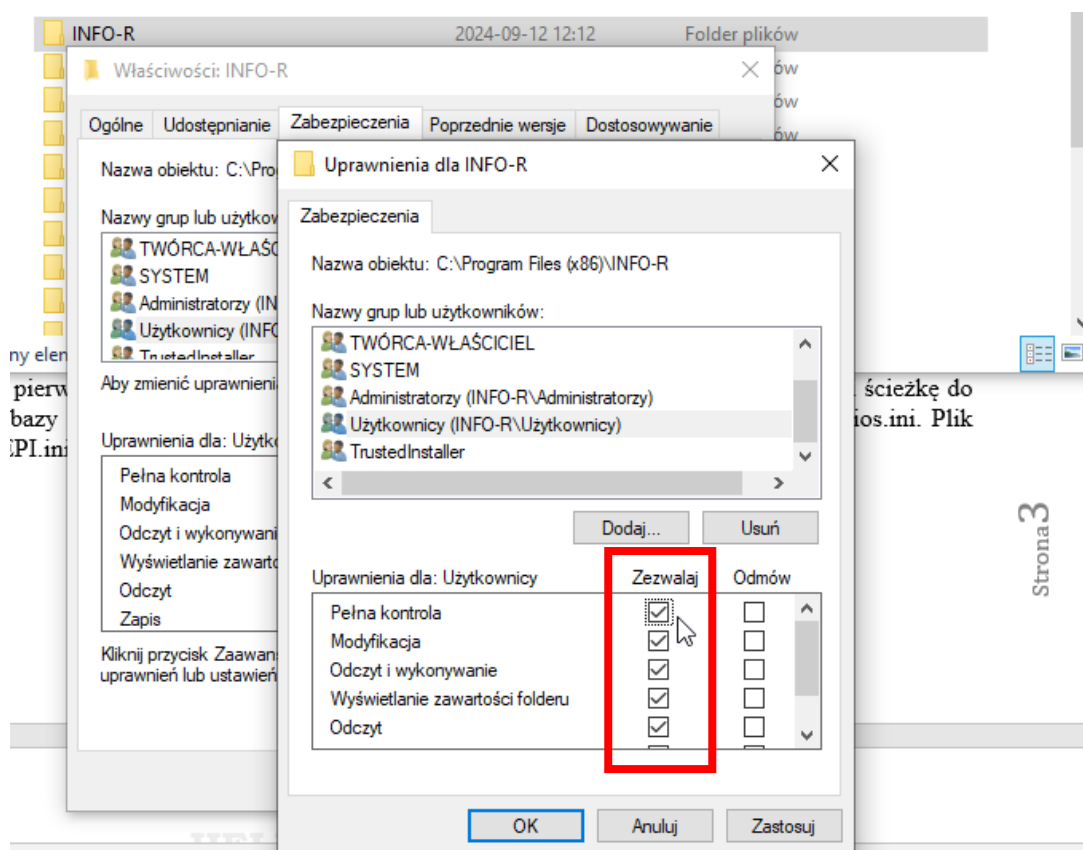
INFO-R 2024-09-12 12:12 Folder plików

Właściwości: INFO-R

Ogólne | Udostępnianie | Zabezpieczenia | Poprzednie wersje | Dostosowywanie

Nazwa obiektu: C:\Pro

Nazwy grup lub użytko

TWÓRCA-WŁAŚ
SYSTEM
Administratorzy (INF
Użytkownicy (INFO
TrustedInstaller

Aby zmienić uprawnieni

Uprawnienia dla: Użytk

Pełna kontrola
Modyfikacja
Odczyt i wykonywani
Wyświetlanie zawarto
Odczyt
Zapis

Kliknij przycisk Zaawan
uprawnień lub ustawień

ny elen

pierw ... ścieżkę do
bazy ... ios.ini. Plik
PI.ini

Uprawnienia dla INFO-R

Zabezpieczenia

Nazwa obiektu: C:\Program Files (x86)\INFO-R

Nazwy grup lub użytkowników:

TWÓRCA-WŁAŚCICIEL
SYSTEM
Administratorzy (INFO-R\Administratorzy)
Użytkownicy (INFO-R\Użytkownicy)
TrustedInstaller

Dodaj... Usuń

| Uprawnienia dla: Użytkownicy | Zezwalaj | Odmów |
|---|---|---|
| Pełna kontrola | ☑ | ☐ |
| Modyfikacja | ☑ | ☐ |
| Odczyt i wykonywanie | ☑ | ☐ |
| Wyświetlanie zawartości folderu | ☑ | ☐ |
| Odczyt | ☑ | ☐ |

OK Anuluj Zastosuj

Strona 3